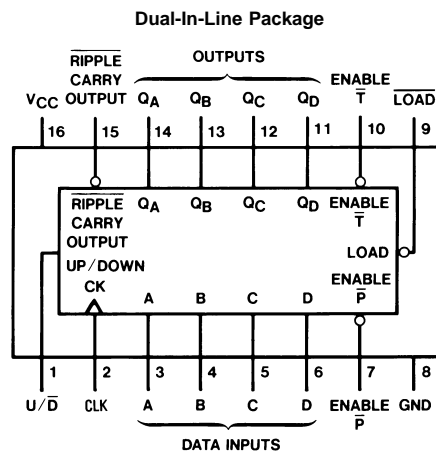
Dual-In-Line Package

$\overline{\text{RIPPLE}}$ CARRY OUTPUT

OUTPUTS

$V_{CC}$ $Q_A$ $Q_B$ $Q_C$ $Q_D$ ENABLE $\overline{T}$ $\overline{\text{LOAD}}$

16 15 14 13 12 11 10 9

$\overline{\text{RIPPLE}}$ CARRY OUTPUT $Q_A$ $Q_B$ $Q_C$ $Q_D$ ENABLE $\overline{T}$

LOAD

UP/DOWN

ENABLE $\overline{P}$

CK A B C D

1 2 3 4 5 6 7 8

$U/\overline{D}$ CLK A B C D ENABLE $\overline{P}$ GND

DATA INPUTS